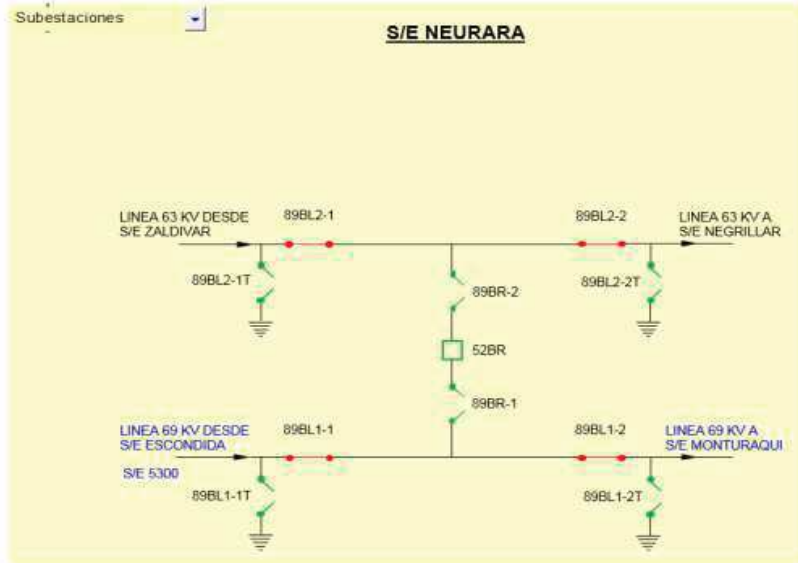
Subestaciones

S/E NEURARA

LINEA 63 KV DESDE S/E ZALDIVAR

89BL2-1

89BL2-2

LINEA 63 KV A S/E NEGRILLAR

89BL2-1T

89BR-2

89BL2-2T

52BR

89BR-1

LINEA 69 KV DESDE S/E ESCONDIDA

89BL1-1

89BL1-2

LINEA 69 KV A S/E MONTURAQUI

S/E 5300

89BL1-1T

89BL1-2T